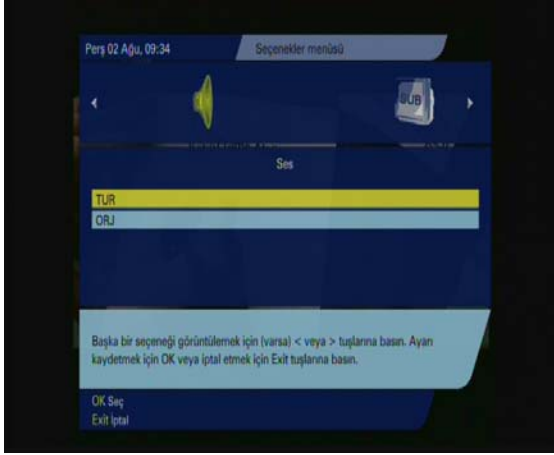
Perş 02 Ağu, 09:34

Seçenekler menüsü

SUB

Ses

TUR

ORJ

Başka bir seçeneği görüntülemek için (varsa) < veya > tuşlarına basın. Ayarı kaydetmek için OK veya iptal etmek için Exit tuşlarına basın.

OK Seç

Exit İptal